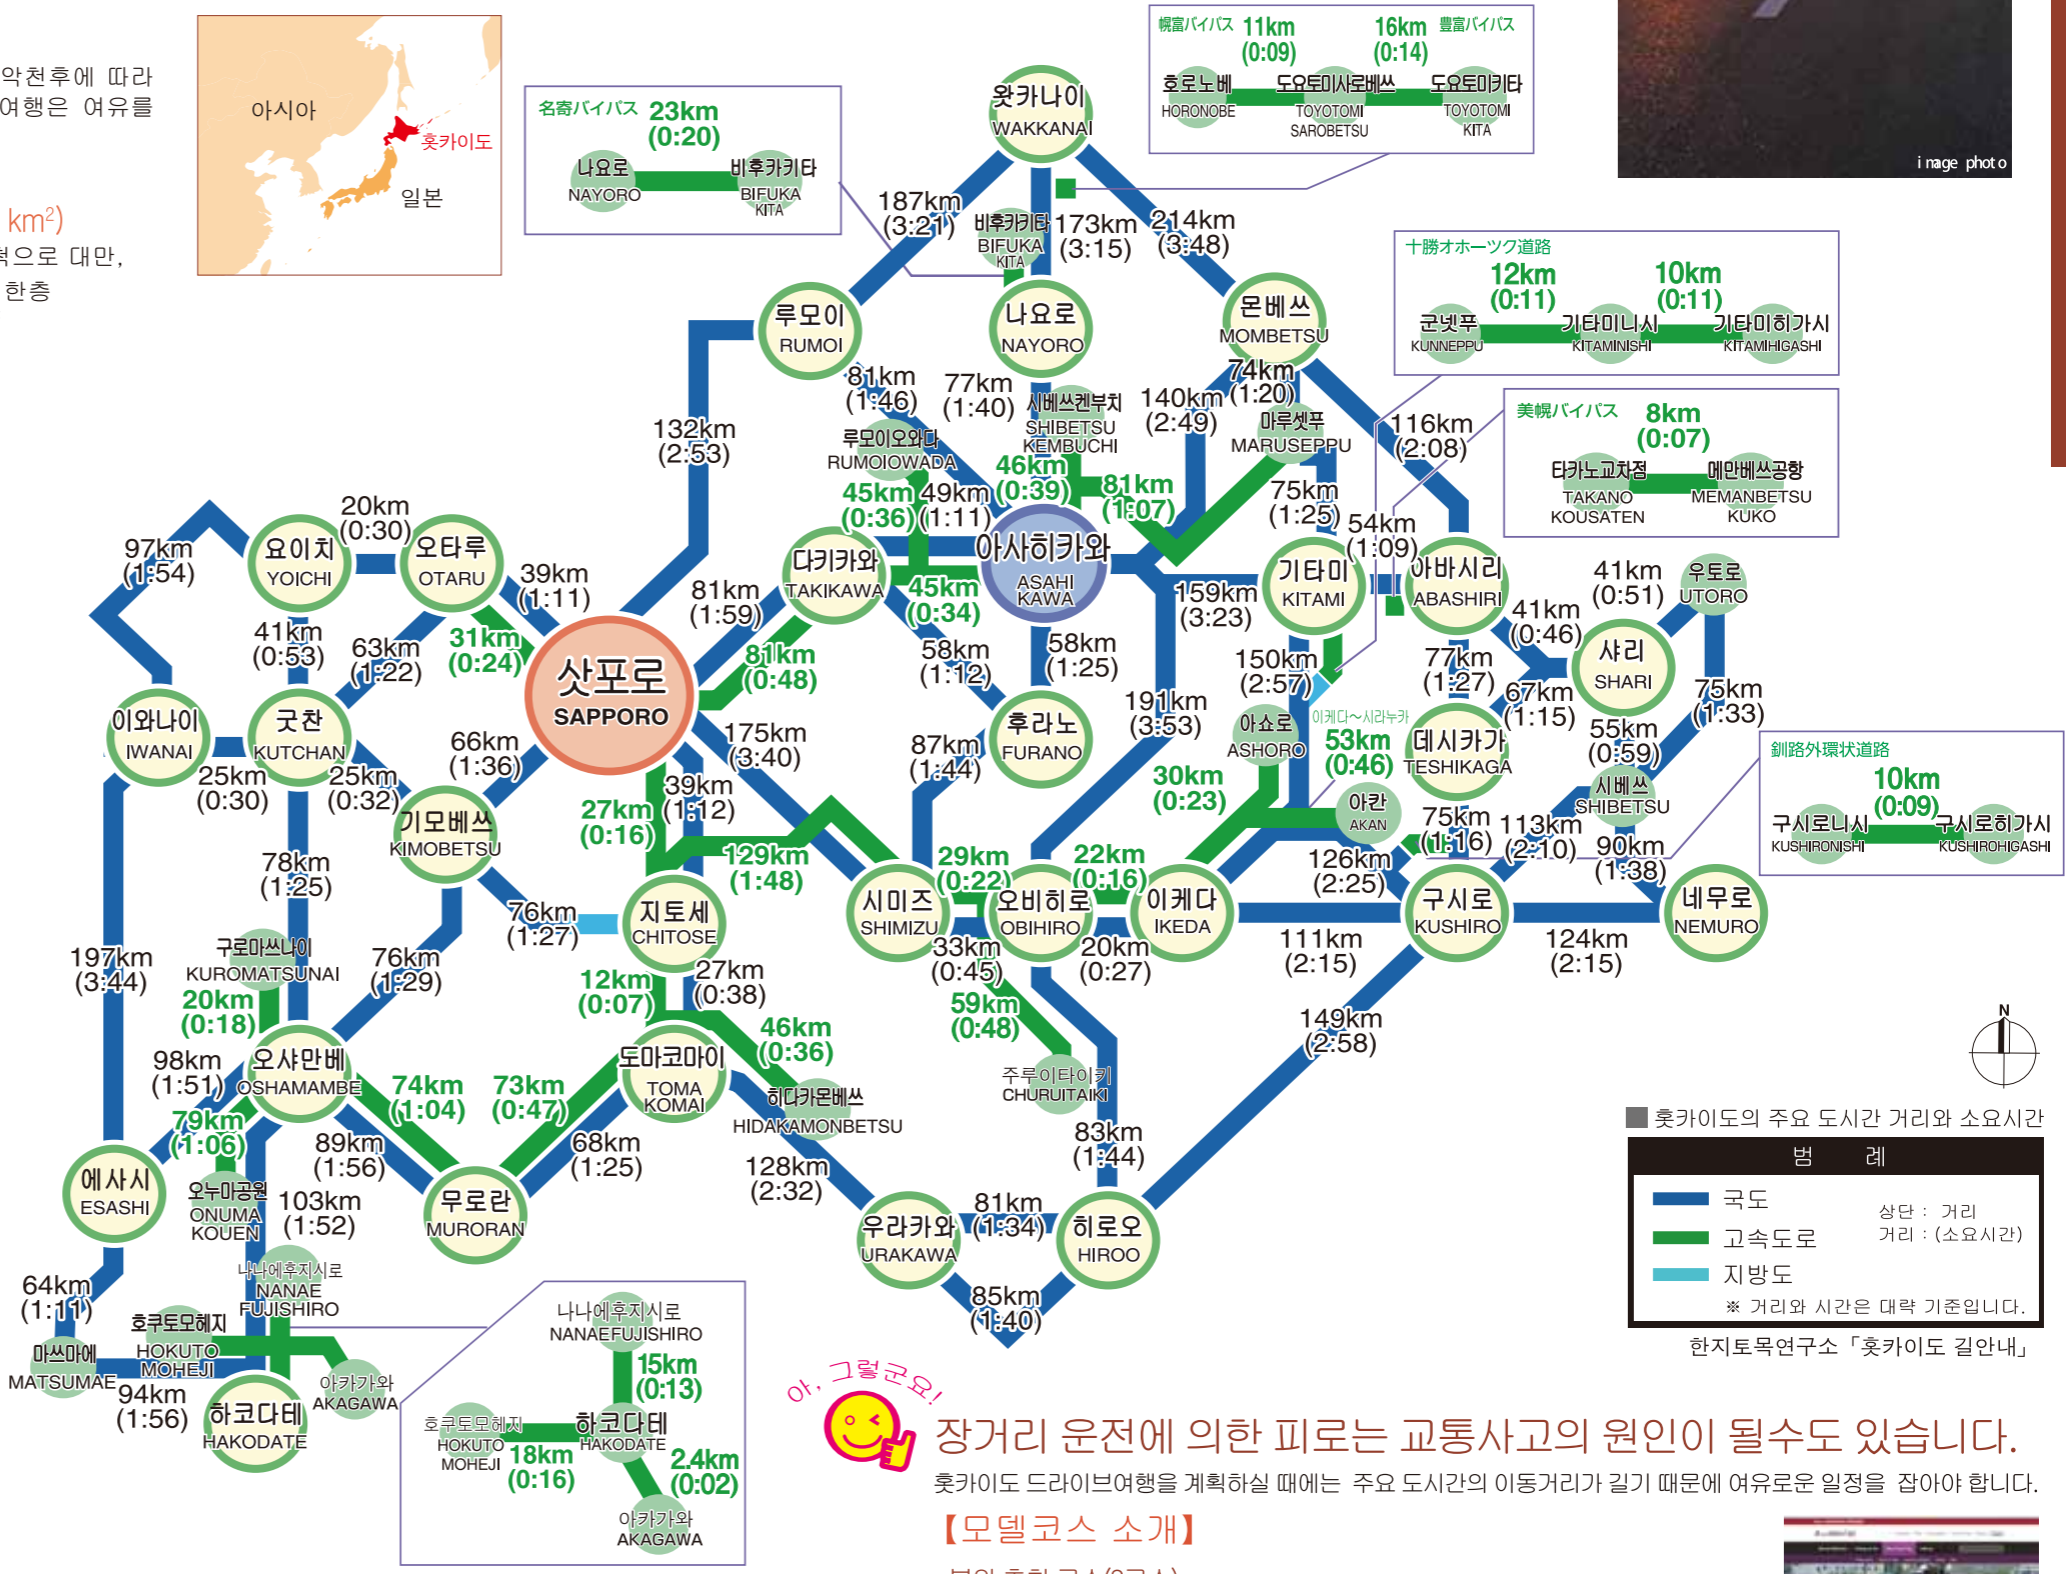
악천후에 따라
여행은 여유를

km²)
적으로 대만,
한층

아시아
홋카이도
일본

名寄バイパス 23km (0:20)
나요로 NAYORO
비후카키타 BIFUKA KITA

幌富バイパス 11km (0:09)
16km (0:14) 豊富バイパス
호로노베 HORONOBE
도요토미사로베쓰 TOYOTOMI SAROBETSU
도요토미키타 TOYOTOMI KITA

image photo

왓카나이 WAKKANAI
187km (3:21)
비후카키타 BIFUKA KITA
173km (3:15)
214km (3:48)

十勝オホーツク道路
12km (0:11)
10km (0:11)
군넷푸 KUNNEPPU
기타미니시 KITAMINISHI
기타미히가시 KITAMIHIGASHI

루모이 RUMOI
나요로 NAYORO
몬베쓰 MOMBETSU

美幌バイパス 8km (0:07)
타카노교차점 TAKANO KOUSATEN
메만베쓰공항 MEMANBETSU KUKO

132km (2:53)
81km (1:46)
77km (1:40)
시베쓰켄부치 SHIBETSU KEMBUCHI
140km (2:49)
74km (1:20)
마루셋푸 MARUSEPPU
116km (2:08)
루모이오와다 RUMOIOWADA
46km (0:39)
81km (1:07)
45km (0:36)
49km (1:11)
75km (1:25)
54km (1:09)

97km (1:54)
요이치 YOICHI
20km (0:30)
오타루 OTARU
39km (1:11)
다키카와 TAKIKAWA
아사히카와 ASAHI KAWA
159km (3:23)
기타미 KITAMI
아바시리 ABASHIRI
41km (0:51)
우토로 UTORO
41km (0:46)
45km (0:34)
41km (0:53)
63km (1:22)
31km (0:24)
삿포로 SAPPORO
81km (1:59)
58km (1:12)
58km (1:25)
150km (2:57)
77km (1:27)
샤리 SHARI
81km (0:48)
67km (1:15)
75km (1:33)

이와나이 IWANAI
굿찬 KUTCHAN
66km (1:36)
175km (3:40)
87km (1:44)
후라노 FURANO
191km (3:53)
아쇼로 ASHORO
이케다~시라누카
53km (0:46)
데시카가 TESHIKAGA
55km (0:59)
釧路外環状道路
10km (0:09)
구시로니시 KUSHIRONISHI
구시로히가시 KUSHIROHIGASHI

25km (0:30)
25km (0:32)
기모베쓰 KIMOBETSU
39km (1:12)
27km (0:16)
30km (0:23)
아칸 AKAN
시베쓰 SHIBETSU
129km (1:48)
75km (1:16)
113km (2:10)
90km (1:38)
78km (1:25)
29km (0:22)
22km (0:16)
126km (2:25)
76km (1:27)
지토세 CHITOSE
시미즈 SHIMIZU
오비히로 OBIHIRO
이케다 IKEDA
구시로 KUSHIRO
네무로 NEMURO
197km (3:44)
구로마쓰나이 KUROMATSUNAI
76km (1:29)
12km (0:07)
27km (0:38)
33km (0:45)
20km (0:27)
111km (2:15)
124km (2:15)
20km (0:18)
59km (0:48)
149km (2:58)
98km (1:51)
오샤만베 OSHAMAMBE
74km (1:04)
73km (0:47)
도마코마이 TOMA KOMAI
46km (0:36)
주루이타이키 CHURUITAIKI
79km (1:06)
히다카몬베쓰 HIDAKAMONBETSU
89km (1:56)
68km (1:25)
83km (1:44)
128km (2:32)
■ 홋카이도의 주요 도시간 거리와 소요시간
에사시 ESASHI
오누마공원 ONUMA KOUEN
103km (1:52)
무로란 MURORAN
우라카와 URAKAWA
81km (1:34)
히로오 HIROO

범 례
국도
고속도로
지방도
상단 : 거리
거리 : (소요시간)
※ 거리와 시간은 대략 기준입니다.
한지토목연구소「홋카이도 길안내」

64km (1:11)
나나에후지시로 NANAE FUJISHIRO
호쿠토모헤지 HOKUTO MOHEJI
마쓰마에 MATSUMAE
94km (1:56)
아카가와 AKAGAWA
하코다테 HAKODATE
85km (1:40)

나나에후지시로 NANAE FUJISHIRO
15km (0:13)
호쿠토모헤지 HOKUTO MOHEJI
18km (0:16)
하코다테 HAKODATE
2.4km (0:02)
아카가와 AKAGAWA

아, 그렇군요!
장거리 운전에 의한 피로는 교통사고의 원인이 될수도 있습니다.
홋카이도 드라이브여행을 계획하실 때에는 주요 도시간의 이동거리가 길기 때문에 여유로운 일정을 잡아야 합니다.
【모델코스 소개】
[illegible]